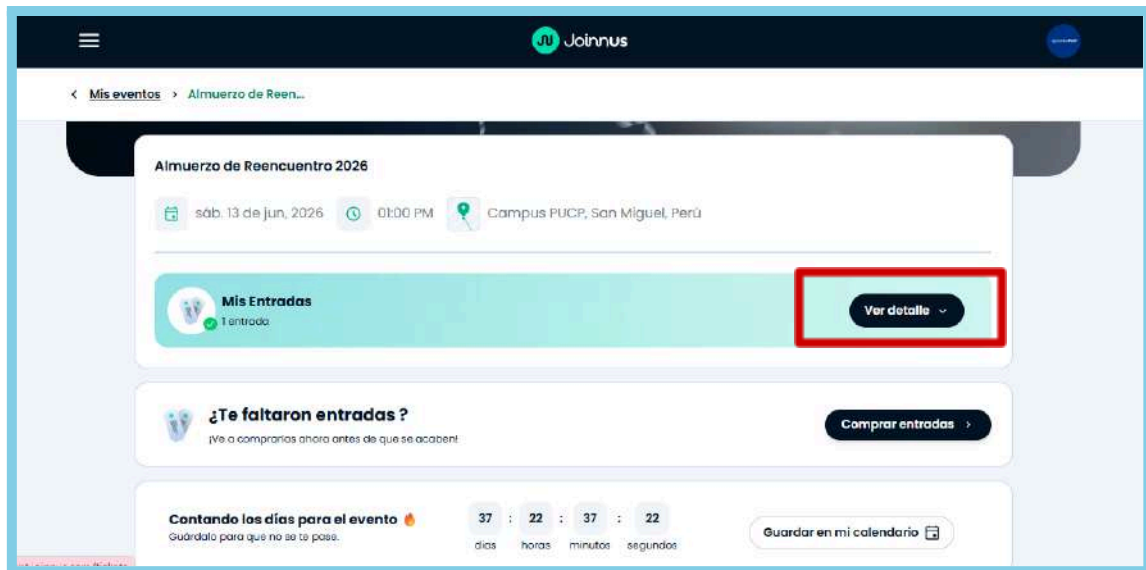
Joinnus

< Mis eventos > Almuerzo de Reen...

Almuerzo de Reencuentro 2026

sáb. 13 de jun, 2026 01:00 PM Campus PUCP, San Miguel, Perú

Mis Entradas
1 entrada

Ver detalle

¿Te faltaron entradas ?
¡Ve a comprarlas ahora antes de que se acaben!

Comprar entradas >

Contando los días para el evento
Guárdalo para que no se te pase.

37 : 22 : 37 : 22
días horas minutos segundos

Guardar en mi calendario

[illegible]